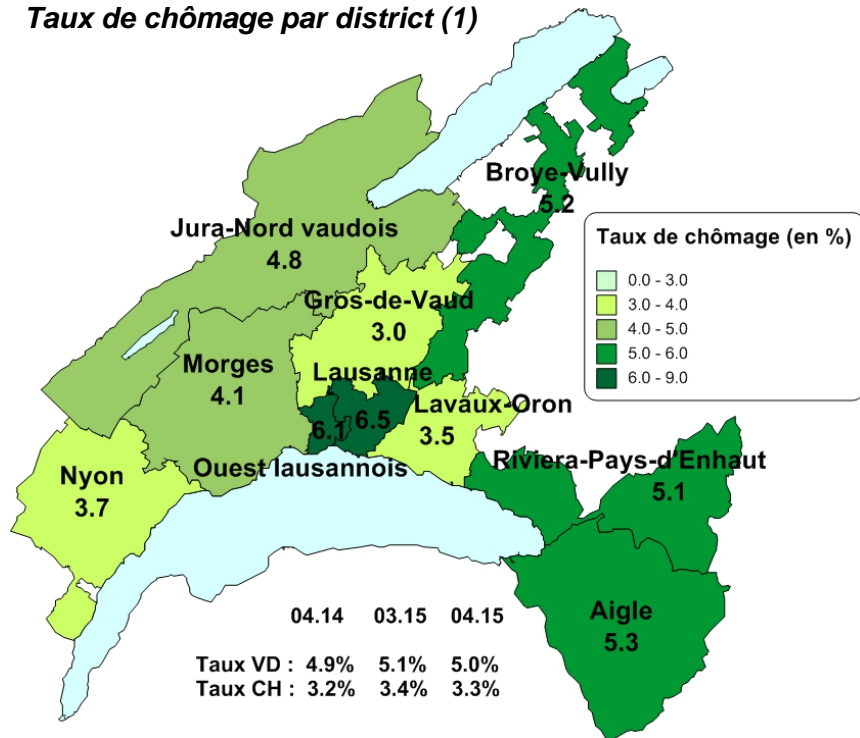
Taux de chômage par district (1)

Broye-Vully
5.2

Jura-Nord vaudois
4.8

Gros-de-Vaud
3.0

Morges
4.1

Lausanne
6.5

6.1

Lavaux-Oron
3.5

Ouest lausannois

Nyon
3.7

Riviera-Pays-d'Enhaut
5.1

Aigle
5.3

Taux de chômage (en %)
0.0 - 3.0
3.0 - 4.0
4.0 - 5.0
5.0 - 6.0
6.0 - 9.0

| | 04.14 | 03.15 | 04.15 |
|---|---|---|---|
| Taux VD : | 4.9% | 5.1% | 5.0% |
| Taux CH : | 3.2% | 3.4% | 3.3% |